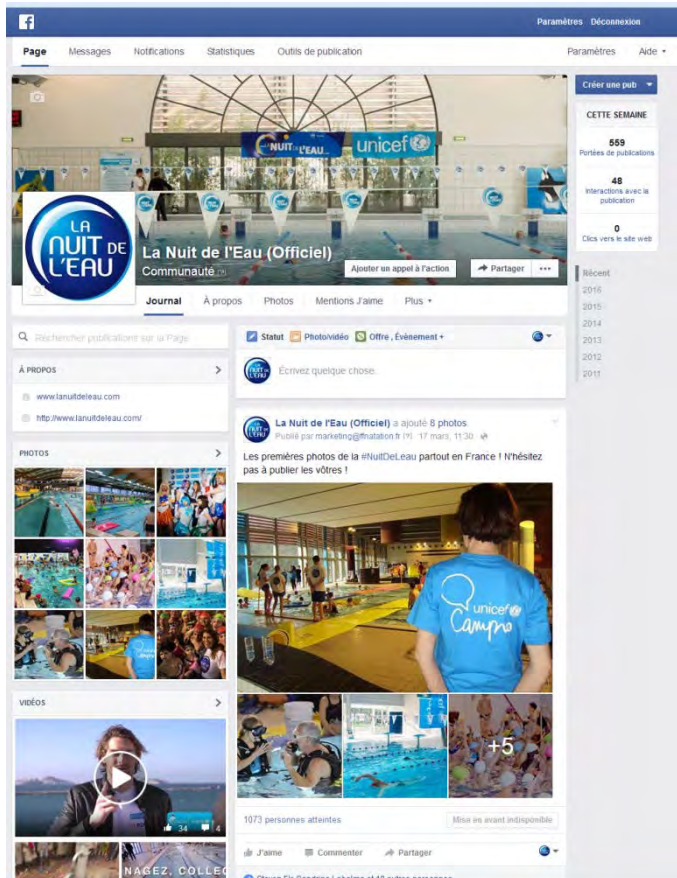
Paramètres Déconnexion

Page Messages Notifications Statistiques Outils de publication Paramètres Aide

Créer une pub

CETTE SEMAINE

559
Portées de publications

48
Interactions avec la publication

0
Clics vers le site web

Récent
2016
2015
2014
2013
2012
2011

LA NUIT DE L'EAU unicef

LA NUIT DE L'EAU

La Nuit de l'Eau (Officiel)
Communauté

Ajouter un appel à l'action Partager ...

Journal À propos Photos Mentions J'aime Plus

Rechercher publications sur la Page

À PROPOS

www.lanuitdeleau.com
http://www.lanuitdeleau.com/

PHOTOS

VIDÉOS

34 4

NAGEZ, COLLEC

Statut Photo/vidéo Offre, Événement +

Écrivez quelque chose.

La Nuit de l'Eau (Officiel) a ajouté 8 photos.
Publié par marketing@ffnatation.fr 17 mars, 11:30

Les premières photos de la #NuitDeLeau partout en France ! N'hésitez pas à publier les vôtres !

unicef Campus

+5

1073 personnes atteintes Mise en avant indisponible

J'aime Commenter Partager